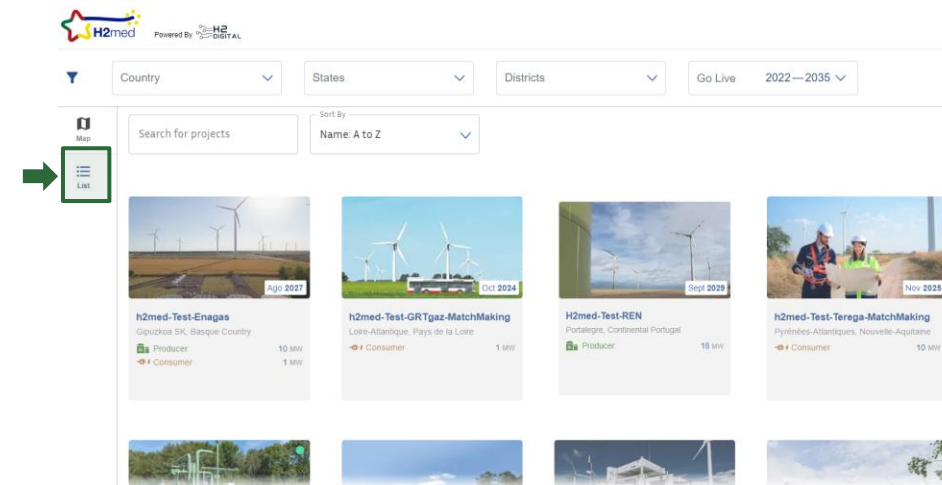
H2med Powered By H2 DIGITAL

Country
States
Districts
Go Live 2022 — 2035

Map
List

Search for projects

Sort By
Name: A to Z

Ago 2027
h2med-Test-Enagas
Gipuzkoa SK, Basque Country
Producer 10 MW
Consumer 1 MW

Oct 2024
h2med-Test-GRTgaz-MatchMaking
Loire-Atlantique, Pays de la Loire
Consumer 1 MW

Sept 2029
H2med-Test-REN
Portalegre, Continental Portugal
Producer 18 MW

Nov 2025
h2med-Test-Terega-MatchMaking
Pyrénées-Atlantiques, Nouvelle-Aquitaine
Consumer 10 MW